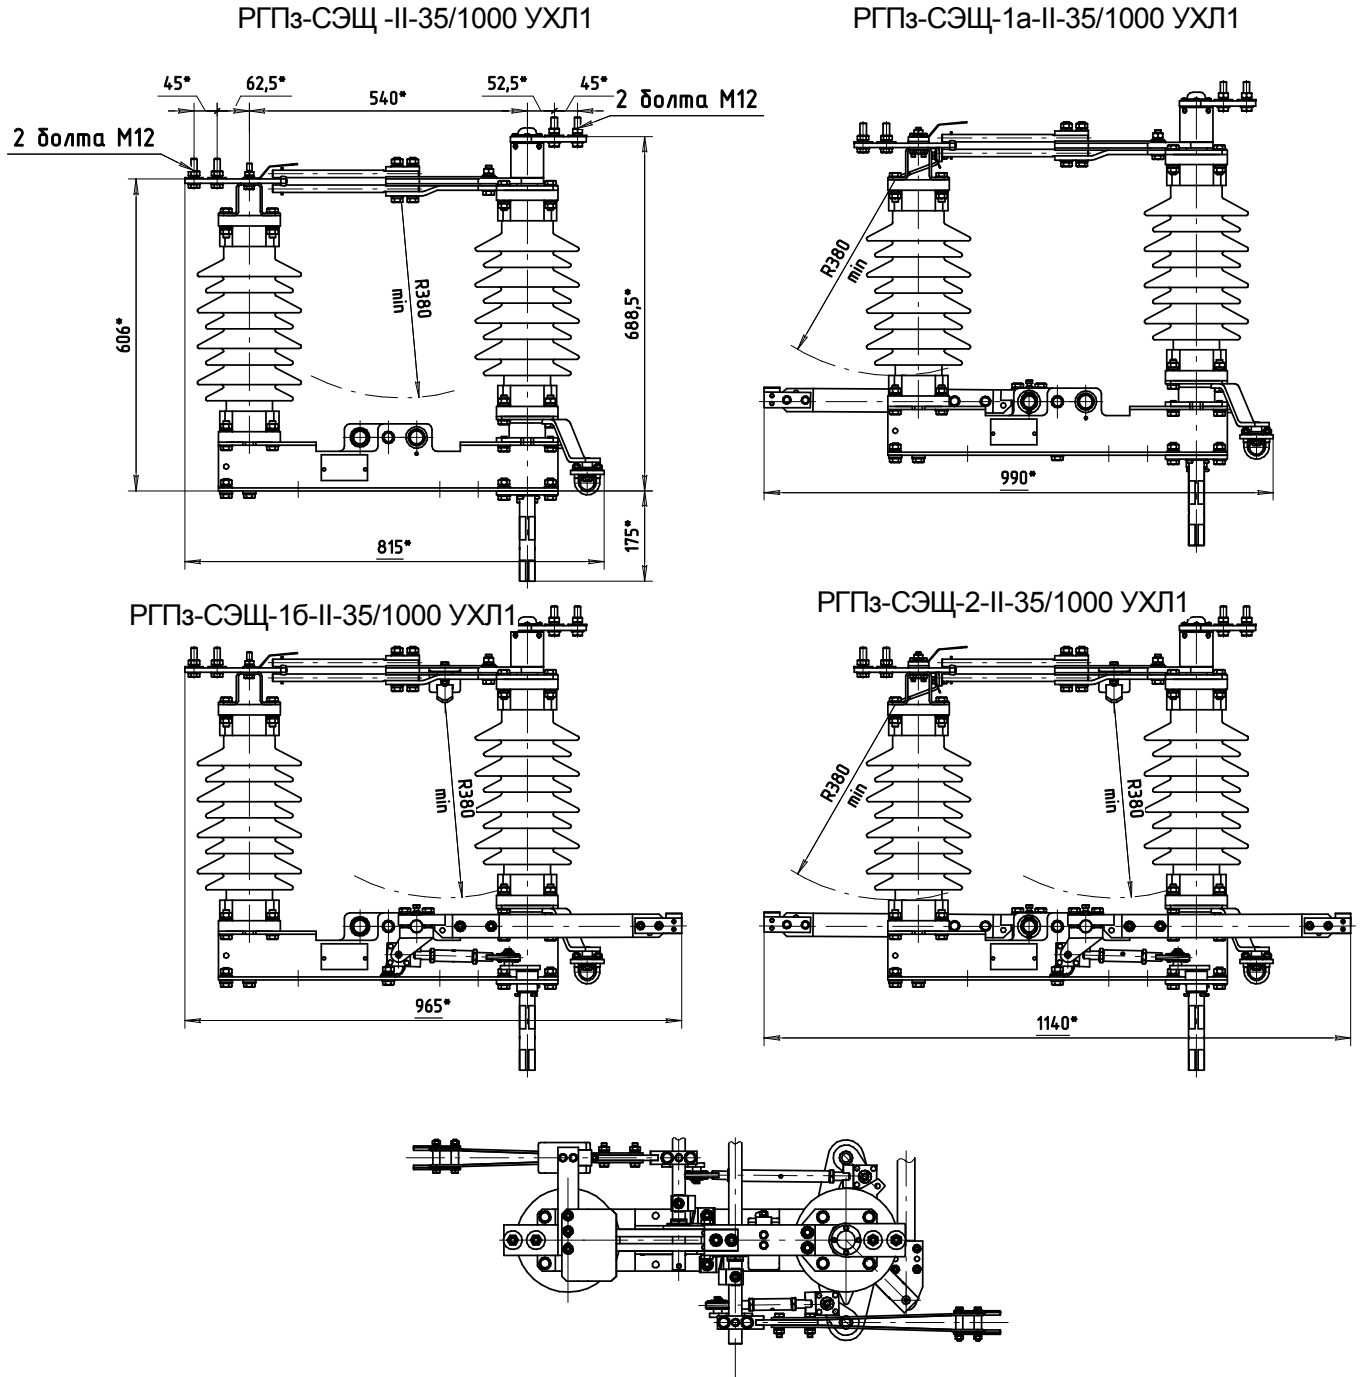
РГПз-СЭЩ -II-35/1000 УХЛ1

45*
62,5*
540*
52,5*
45*
2 болта М12
2 болта М12
606*
R380
min
688,5*
815*
175*

РГПз-СЭЩ-1а-II-35/1000 УХЛ1

R380
min
990*

РГПз-СЭЩ-1б-II-35/1000 УХЛ1

R380
min
965*

РГПз-СЭЩ-2-II-35/1000 УХЛ1

R380
min
R380
min
1140*